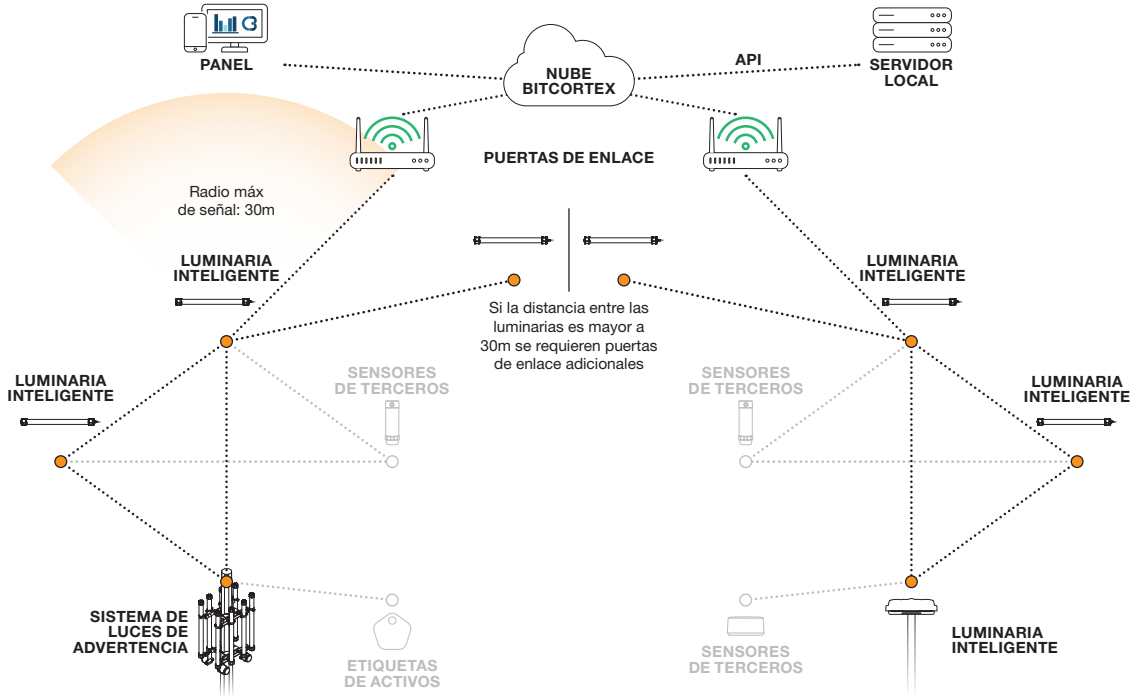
PANEL

NUBE
BITCORTEX

API

SERVIDOR
LOCAL

PUERTAS DE ENLACE

Radio máx
de señal: 30m

LUMINARIA
INTELIGENTE

LUMINARIA
INTELIGENTE

Si la distancia entre las luminarias es mayor a 30m se requieren puertas de enlace adicionales

SENSORES
DE TERCEROS

SENSORES
DE TERCEROS

LUMINARIA
INTELIGENTE

LUMINARIA
INTELIGENTE

SISTEMA DE
LUCES DE
ADVERTENCIA

ETIQUETAS
DE ACTIVOS

SENSORES
DE TERCEROS

LUMINARIA
INTELIGENTE